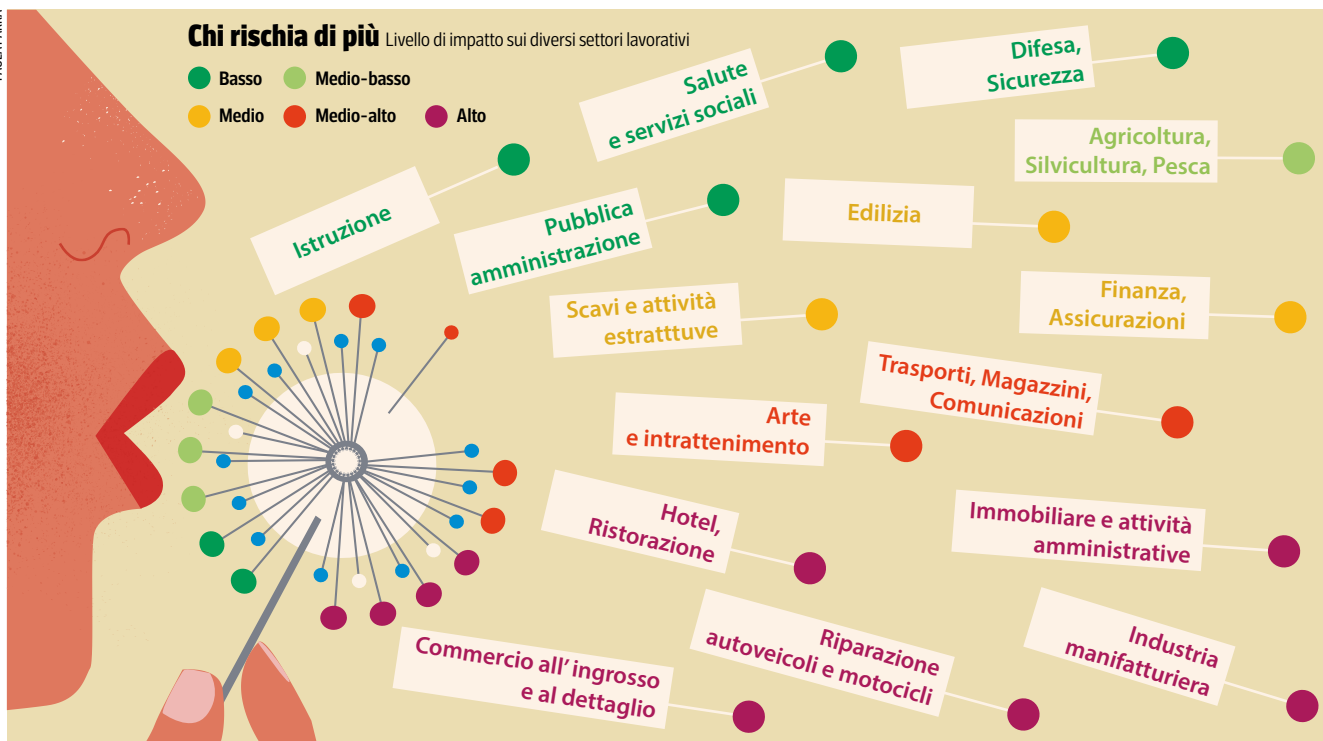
Chi rischia di più Livello di impatto sui diversi settori lavorativi

Basso
Medio-basso
Medio
Medio-alto
Alto

Salute e servizi sociali

Difesa, Sicurezza

Agricoltura, Silvicultura, Pesca

Istruzione

Pubblica amministrazione

Edilizia

Scavi e attività estratttuve

Finanza, Assicurazioni

Trasporti, Magazzini, Comunicazioni

Arte e intrattenimento

Hotel, Ristorazione

Immobiliare e attività amministrative

Commercio all' ingrosso e al dettaglio

Riparazione autoveicoli e motocicli

Industria manifatturiera